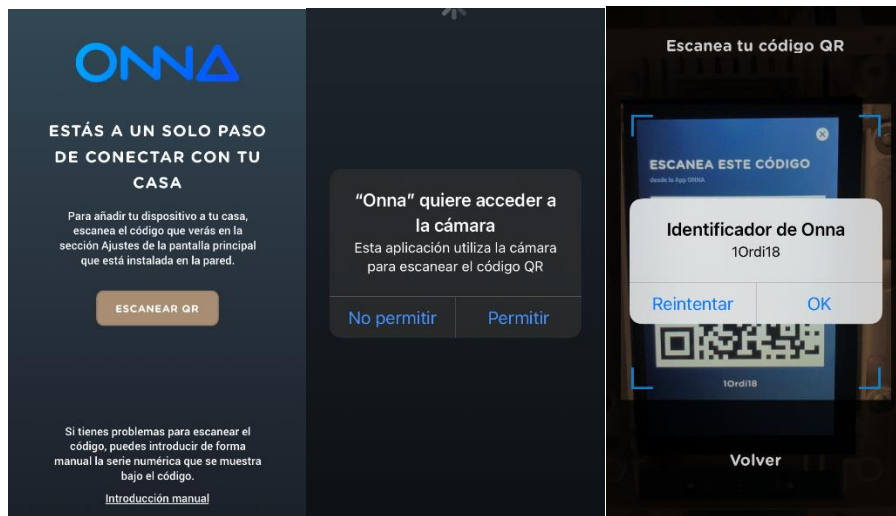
ONNA

ESTÁS A UN SOLO PASO DE CONECTAR CON TU CASA

Para añadir tu dispositivo a tu casa, escanea el código que verás en la sección Ajustes de la pantalla principal que está instalada en la pared.

ESCANEAR QR

Si tienes problemas para escanear el código, puedes introducir de forma manual la serie numérica que se muestra bajo el código.

Introducción manual

"Onna" quiere acceder a la cámara
Esta aplicación utiliza la cámara para escanear el código QR

No permitir

Permitir

Escanea tu código QR

ESCANEA ESTE CÓDIGO
desde la App ONNA

Identificador de Onna
1Ordi18

Reintentar

OK

1Ordi18

Volver